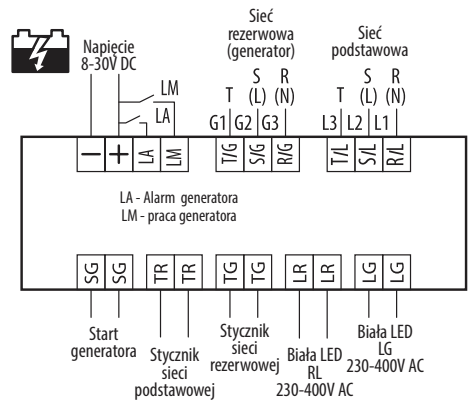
Napięcie 8-30V DC

LM
LA

Sieć rezerwowa (generator)
T S R
(L) (N)
G1 G2 G3

Sieć podstawowa
T S R
(L) (N)
L3 L2 L1

— + LA LM T/G S/G R/G T/L S/L R/L

LA - Alarm generatora
LM - praca generatora

SG SG TR TR TG TG LR LR LG LG

Start generatora

Stycznik sieci podstawowej

Stycznik sieci rezerwowej

Biała LED RL 230-400V AC

Biała LED LG 230-400V AC